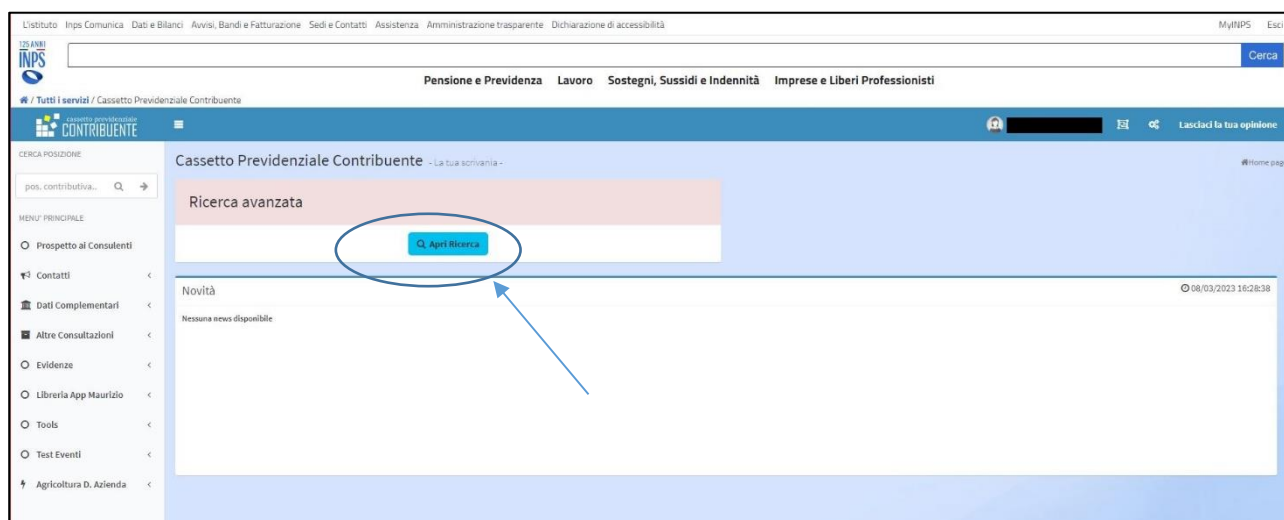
L'istituto Inps Comunica Dati e Bilanci Avvisi, Bandi e Fatturazione Sedi e Contatti Assistenza Amministrazione trasparente Dichiarazione di accessibilità MyINPS Esci

125 ANNI INPS

Cerca

Pensione e Previdenza Lavoro Sostegni, Sussidi e Indennità Imprese e Liberi Professionisti

/ Tutti i servizi / Cassetto Previdenziale Contribuente

cassetto previdenziale CONTRIBUENTE

Lasciaci la tua opinione

CERCA POSIZIONE

pos. contributiva...

MENU' PRINCIPALE

Prospetto ai Consulenti

Contatti

Dati Complementari

Altre Consultazioni

Evidenze

Libreria App Maurizio

Tools

Test Eventi

Agricoltura D. Azienda

Cassetto Previdenziale Contribuente - La tua scrivania -

Home pag

Ricerca avanzata

Apri Ricerca

Novità

08/03/2023 16:28:38

Nessuna news disponibile